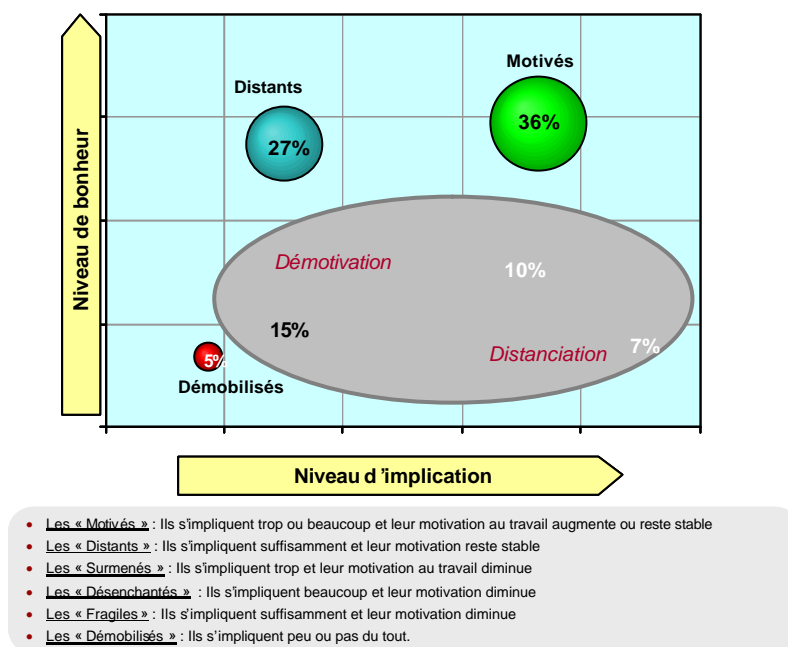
Niveau de bonheur

Distants

27%

Motivés

36%

Démotivation

10%

15%

Distanciation

7%

5%

Démobilisés

Niveau d 'implication

- Les « Motivés » : Ils s'impliquent trop ou beaucoup et leur motivation au travail augmente ou reste stable
- Les « Distants » : Ils s'impliquent suffisamment et leur motivation reste stable
- Les « Surmenés » : Ils s'impliquent trop et leur motivation au travail diminue
- Les « Désenchantés » : Ils s'impliquent beaucoup et leur motivation diminue
- Les « Fragiles » : Ils s'impliquent suffisamment et leur motivation diminue
- Les « Démobilisés » : Ils s'impliquent peu ou pas du tout.